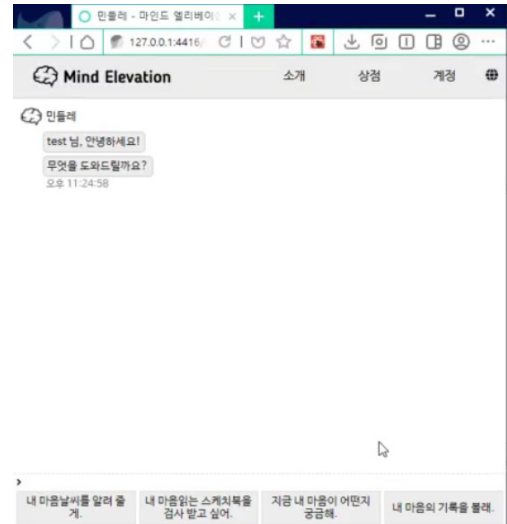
민들레 - 마인드 엘리베이

127.0.0.1:4416/

Mind Elevation

소개

상점

계정

민들레

test 님, 안녕하세요!

무엇을 도와드릴까요?

오후 11:24:58

›

내 마음날씨를 알려 줄게.

내 마음읽는 스케치북을 검사 받고 싶어.

지금 내 마음이 어떤지 궁금해.

내 마음의 기록을 볼래.